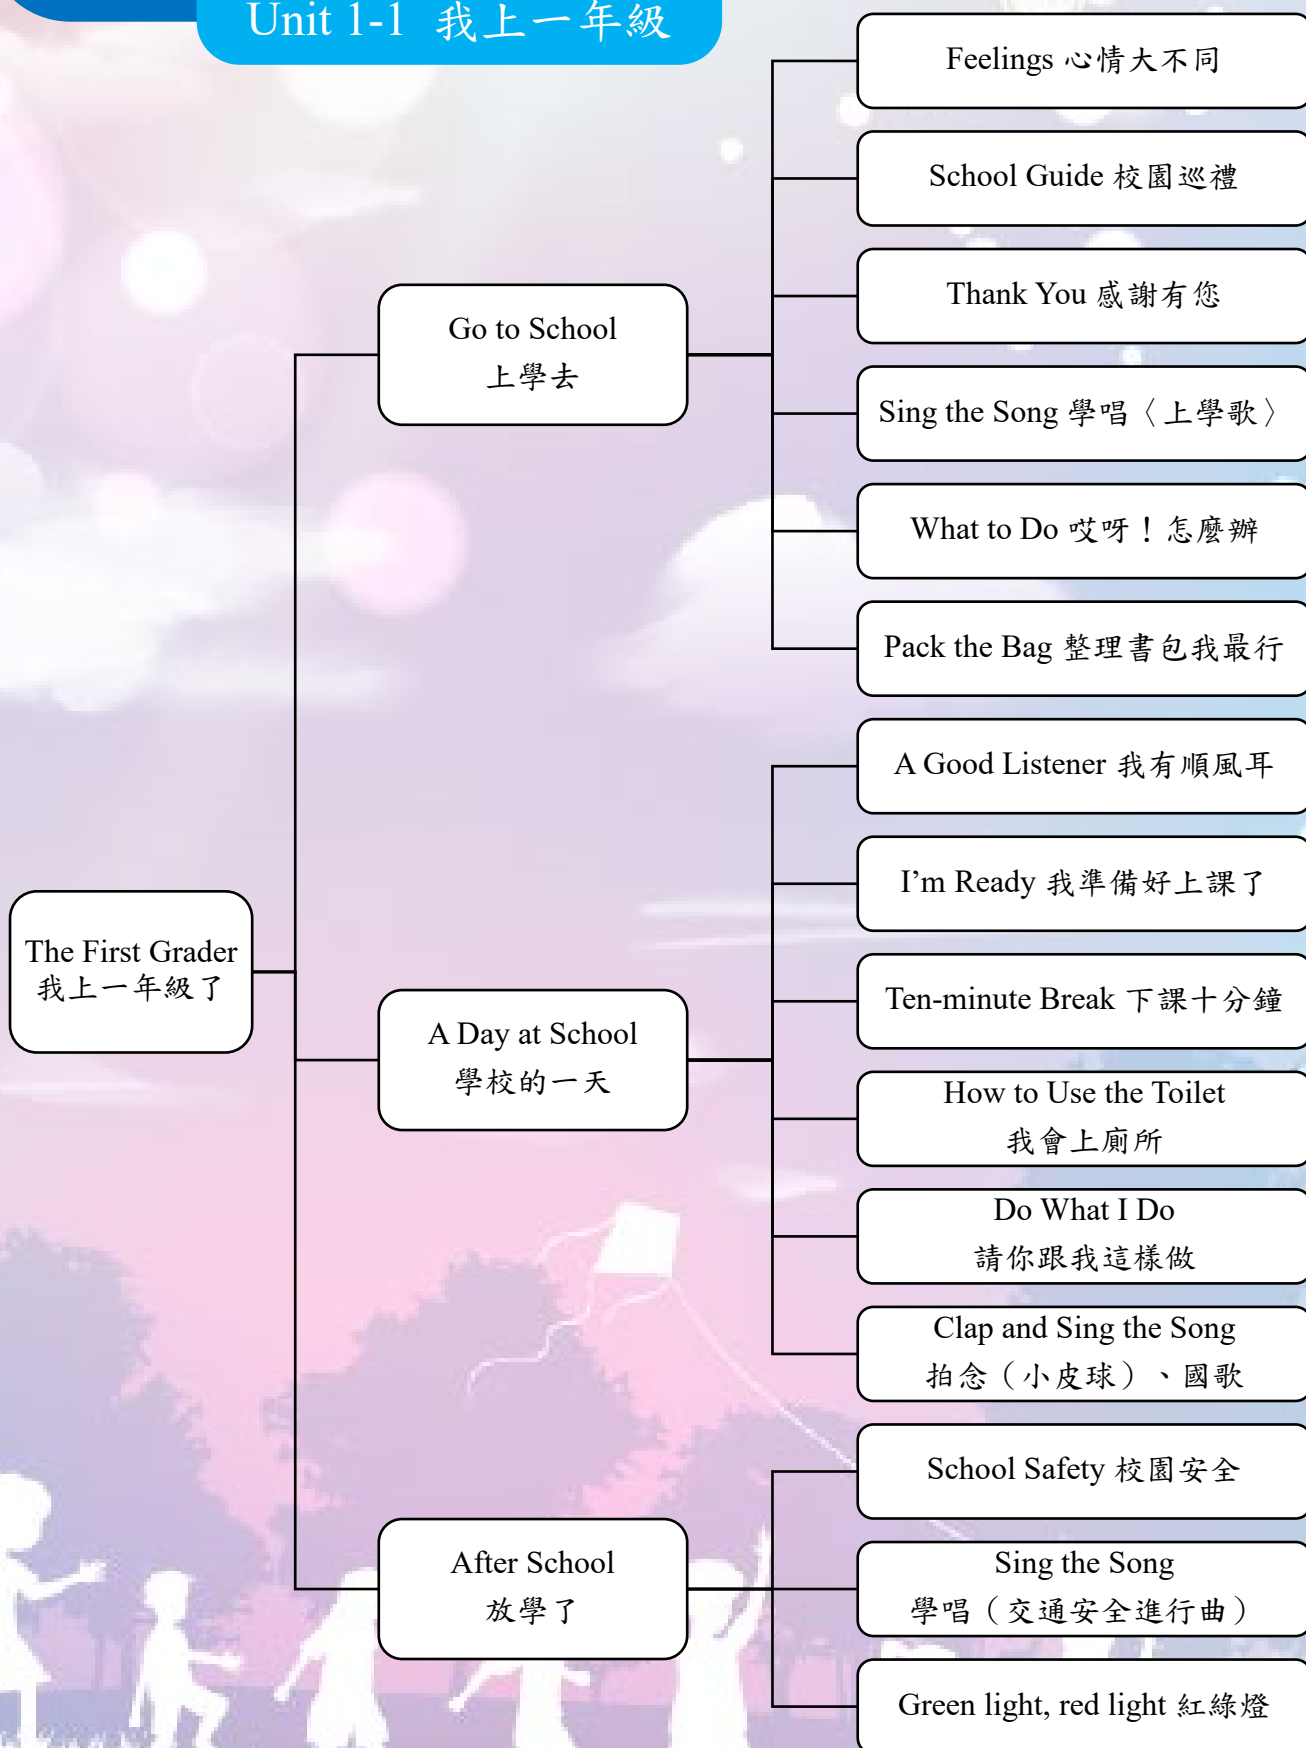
Unit 1-1 我上一年級

The First Grader
我上一年級了

Go to School
上學去

Feelings 心情大不同

School Guide 校園巡禮

Thank You 感謝有您

Sing the Song 學唱〈上學歌〉

What to Do 哎呀！怎麼辦

Pack the Bag 整理書包我最行

A Day at School
學校的一天

A Good Listener 我有順風耳

I'm Ready 我準備好上課了

Ten-minute Break 下課十分鐘

How to Use the Toilet
我會上廁所

Do What I Do
請你跟我這樣做

Clap and Sing the Song
拍念（小皮球）、國歌

After School
放學了

School Safety 校園安全

Sing the Song
學唱（交通安全進行曲）

Green light, red light 紅綠燈